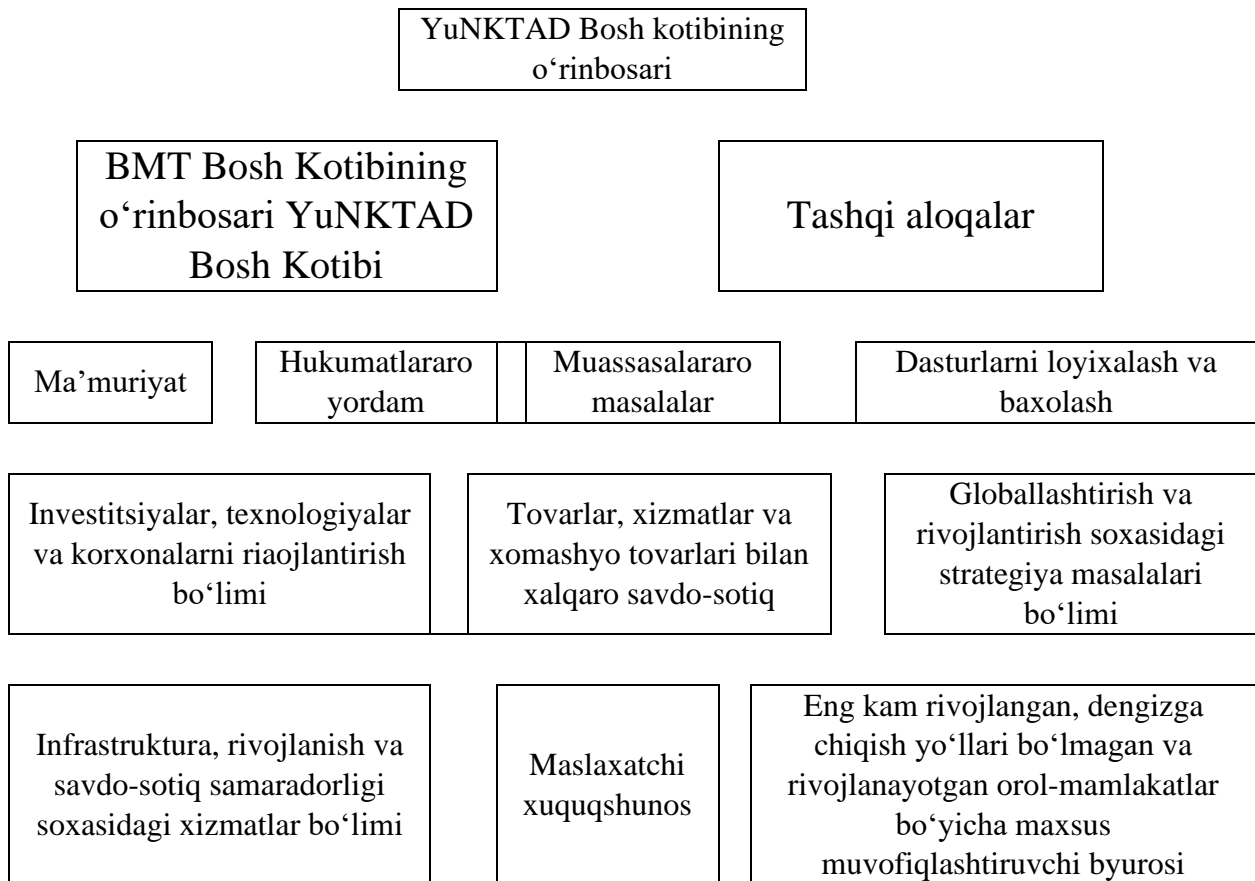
YuNKTAD Bosh kotibining o‘rinbosari

BMT Bosh Kotibining o‘rinbosari YuNKTAD Bosh Kotibi

Tashqi aloqalar

Ma’muriyat

Hukumatlararo yordam

Muassasalararo masalalar

Dasturlarni loyixalash va baxolash

Investitsiyalar, texnologiyalar va korxonalarni riaojlantirish bo‘limi

Tovarlar, xizmatlar va xomashyo tovarlari bilan xalqaro savdo-sotiq

Globallashtirish va rivojlantirish soxasidagi strategiya masalalari bo‘limi

Infrastruktura, rivojlanish va savdo-sotiq samaradorligi soxasidagi xizmatlar bo‘limi

Maslaxatchi xuquqshunos

Eng kam rivojlangan, dengizga chiqish yo‘llari bo‘lmagan va rivojlanayotgan orol-mamlakatlar bo‘yicha maxsus muvofiqlashtiruvchi byurosi